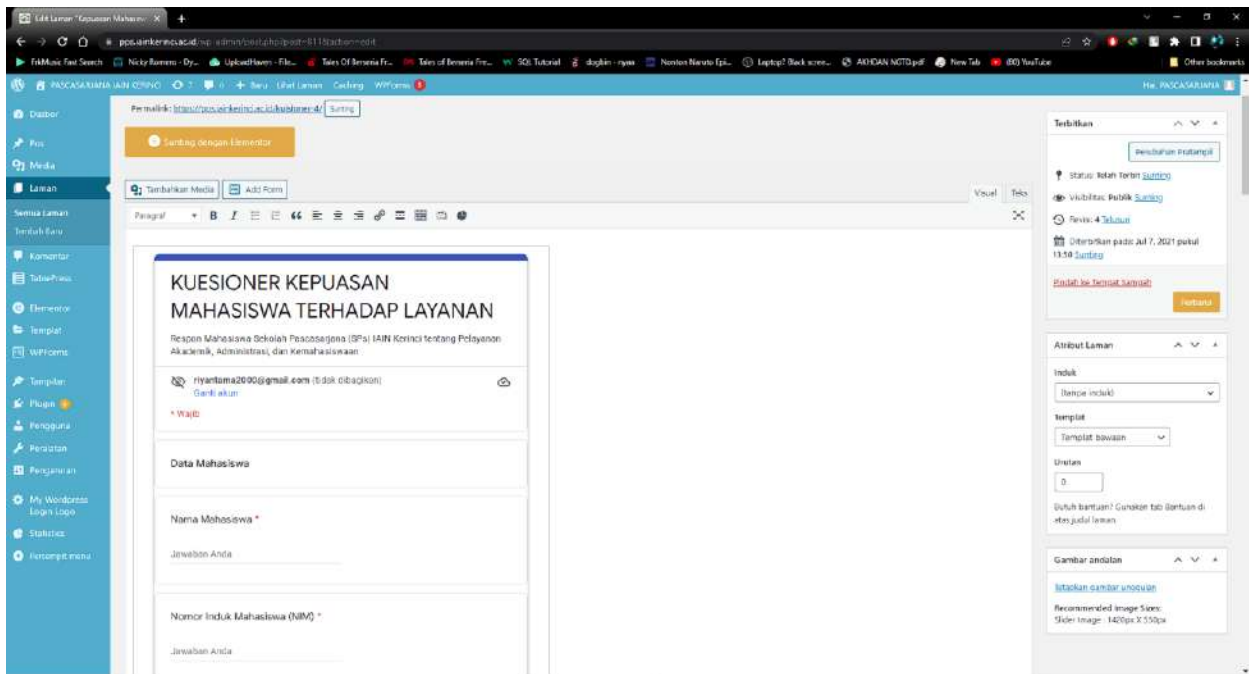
Edit Laman "Kepuasan Mahasisw ×

pps.iainkerinci.ac.id/wp-admin/post.php?post=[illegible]&action=edit

FabMusic Fast Search   Nicky Romero - Dy...   UploadHaven - File...   Tales Of Berseria Fr...   Tales of Berseria Fre...   SQL Tutorial   dogbin - nyaa   Nonton Naruto Epi...   Laptop? Black scree...   AKHDAN NGTD.pdf   New Tab   (80) YouTube   Other bookmarks

PASCASARJANA IAIN KERINCI   7   0   + Baru   Lihat Laman   Caching   WPForms   Hai, PASCASARJANA

Dasbor
Pos
Media
Laman
Semua Laman
Tambah Baru
Komentar
TablePress
Elementor
Templat
WPForms
Tampilan
Plugin
Pengguna
Peralatan
Pengaturan
My Wordpress Login Logo
Statistics
Percompat menu

Permalink: https://pps.iainkerinci.ac.id/kuisioner-4/ Sunting

Sunting dengan Elementor

Tambahkan Media   Add Form   Visual   Teks

Paragraf

KUESIONER KEPUASAN MAHASISWA TERHADAP LAYANAN

Respon Mahasiswa Sekolah Pascasarjana (SPs) IAIN Kerinci tentang Pelayanan Akademik, Administrasi, dan Kemahasiswaan

riyantoma2000@gmail.com (tidak dibagikan)
Ganti akun

* Wajib

Data Mahasiswa

Nama Mahasiswa *

Jawaban Anda

Nomor Induk Mahasiswa (NIM) *

Jawaban Anda

Terbitkan

Pratinjau Perubahan

Status: Telah Terbit Sunting
Visibilitas: Publik Sunting
Revisi: 4 Telusuri
Diterbitkan pada: Jul 7, 2021 pukul 13:58 Sunting

Pindah ke Tempat Sampah

Perbarui

Atribut Laman

Induk
(tanpa induk)

Templat
Templat bawaan

Urutan
0

Butuh bantuan? Gunakan tab Bantuan di atas judul laman.

Gambar andalan

Tetapkan gambar unggulan

Recommended Image Sizes:
Slider Image : 1420px X 550px